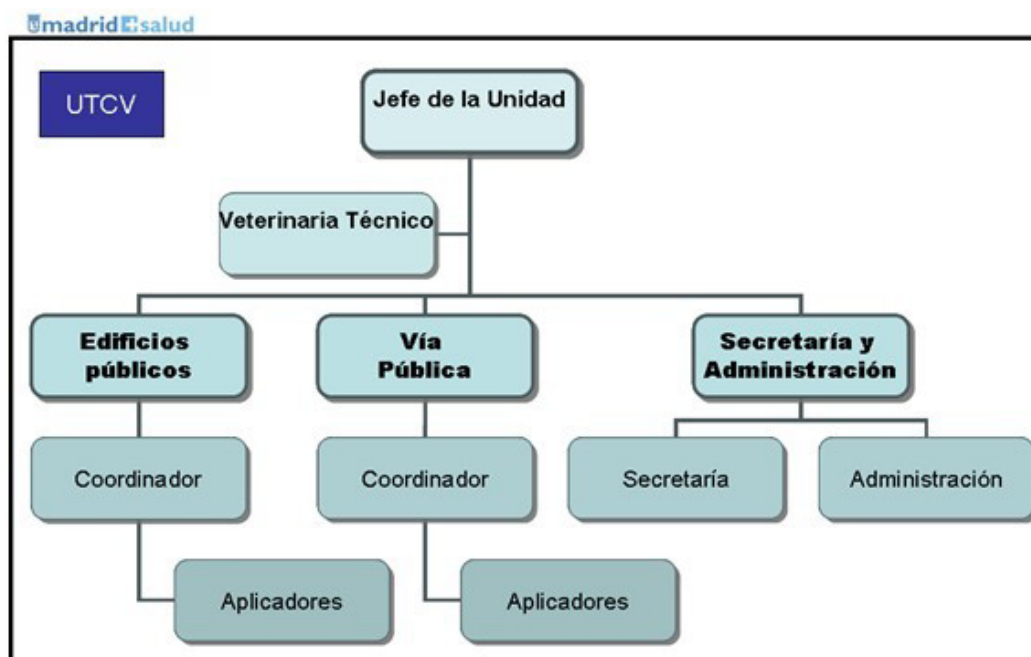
madrid salud

UTCV

Jefe de la Unidad

Veterinaria Técnico

Edificios públicos

Vía Pública

Secretaría y Administración

Coordinador

Coordinador

Secretaría

Administración

Aplicadores

Aplicadores